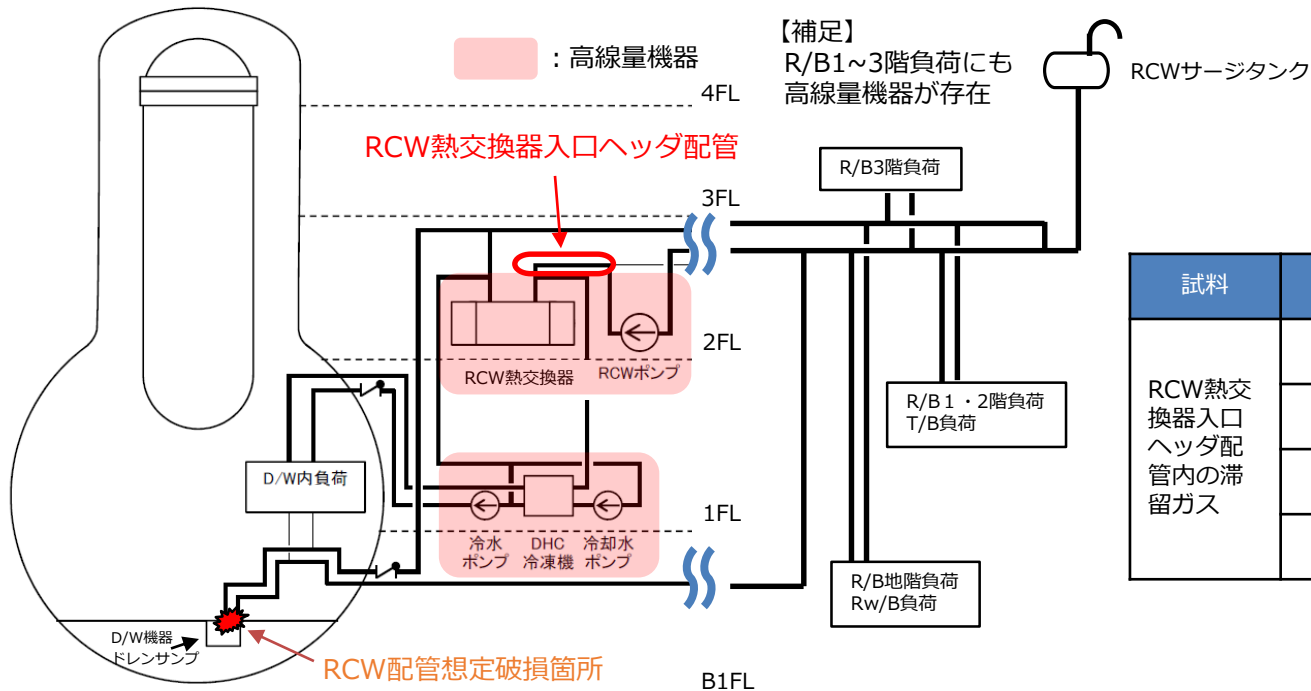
：高線量機器

【補足】
R/B1~3階負荷にも
高線量機器が存在

RCWサージタンク

4FL

RCW熱交換器入口ヘッダ配管

R/B3階負荷

3FL

2FL

RCW熱交換器

RCWポンプ

R/B１・2階負荷
T/B負荷

D/W内負荷

1FL

冷水ポンプ

DHC冷凍機

冷却水ポンプ

R/B地階負荷
Rw/B負荷

D/W機器ドレンサンプ

RCW配管想定破損箇所

B1FL

| 試料 |  |
|---|---|
| RCW熱交換器入口ヘッダ配管内の滞留ガス |  |